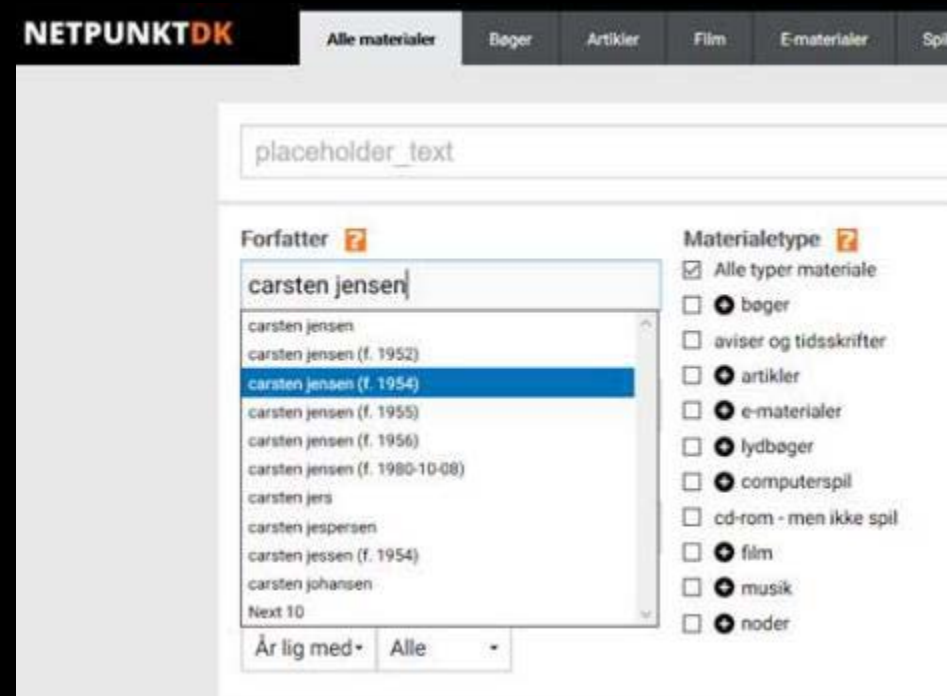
NETPUNKTDK

Alle materialer | Bøger | Artikler | Film | E-materialer | Spil

placeholder_text

Forfatter ?

carsten jensen

carsten jensen
carsten jensen (f. 1952)
carsten jensen (f. 1954)
carsten jensen (f. 1955)
carsten jensen (f. 1956)
carsten jensen (f. 1980-10-08)
carsten jers
carsten jespersen
carsten jessen (f. 1954)
carsten johansen
Next 10

År lig med ▾ | Alle ▾

Materialetype ?

☑ Alle typer materiale
☐ bøger
☐ aviser og tidsskrifter
☐ artikler
☐ e-materialer
☐ lydbøger
☐ computerspil
☐ cd-rom - men ikke spil
☐ film
☐ musik
☐ noder